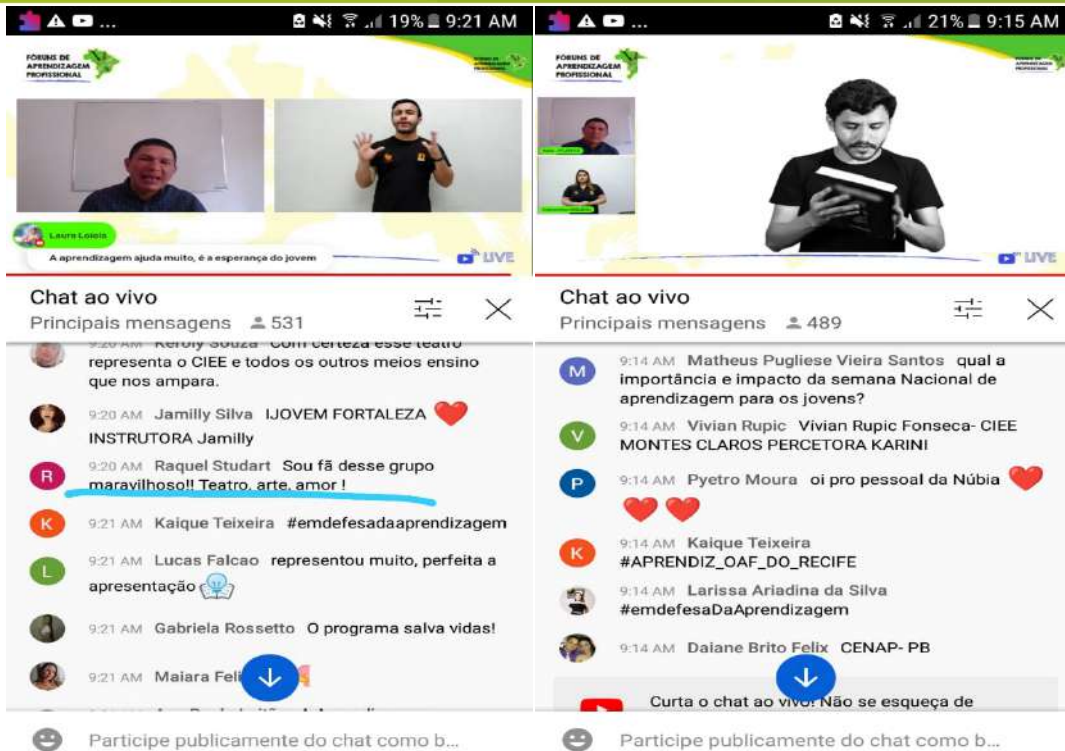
19% 9:21 AM

FÓRUNS DE APRENDIZAGEM PROFISSIONAL

Laura Loiola

A aprendizagem ajuda muito, é a esperança do jovem

LIVE

Chat ao vivo
Principais mensagens 531

9:20 AM Keroly Souza Com certeza esse teatro representa o CIEE e todos os outros meios ensino que nos ampara.

9:20 AM Jamilly Silva IJOVEM FORTALEZA ❤️ INSTRUTORA Jamilly

9:20 AM Raquel Studart Sou fã desse grupo maravilhoso!! Teatro, arte, amor !

9:21 AM Kaique Teixeira #emdefesadaaprendizagem

9:21 AM Lucas Falcao representou muito, perfeita a apresentação

9:21 AM Gabriela Rossetto O programa salva vidas!

9:21 AM Maiara Fel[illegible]

Participe publicamente do chat como b...

21% 9:15 AM

FÓRUNS DE APRENDIZAGEM PROFISSIONAL

LIVE

Chat ao vivo
Principais mensagens 489

9:14 AM Matheus Pugliese Vieira Santos qual a importância e impacto da semana Nacional de aprendizagem para os jovens?

9:14 AM Vivian Rupic Vivian Rupic Fonseca- CIEE MONTES CLAROS PERCETORA KARINI

9:14 AM Pyetro Moura oi pro pessoal da Núbia ❤️ ❤️ ❤️

9:14 AM Kaique Teixeira #APRENDIZ_OAF_DO_RECIFE

9:14 AM Larissa Ariadina da Silva #emdefesaDaAprendizagem

9:14 AM Daiane Brito Felix CENAP- PB

Curta o chat ao vivo! Não se esqueça de

Participe publicamente do chat como b...